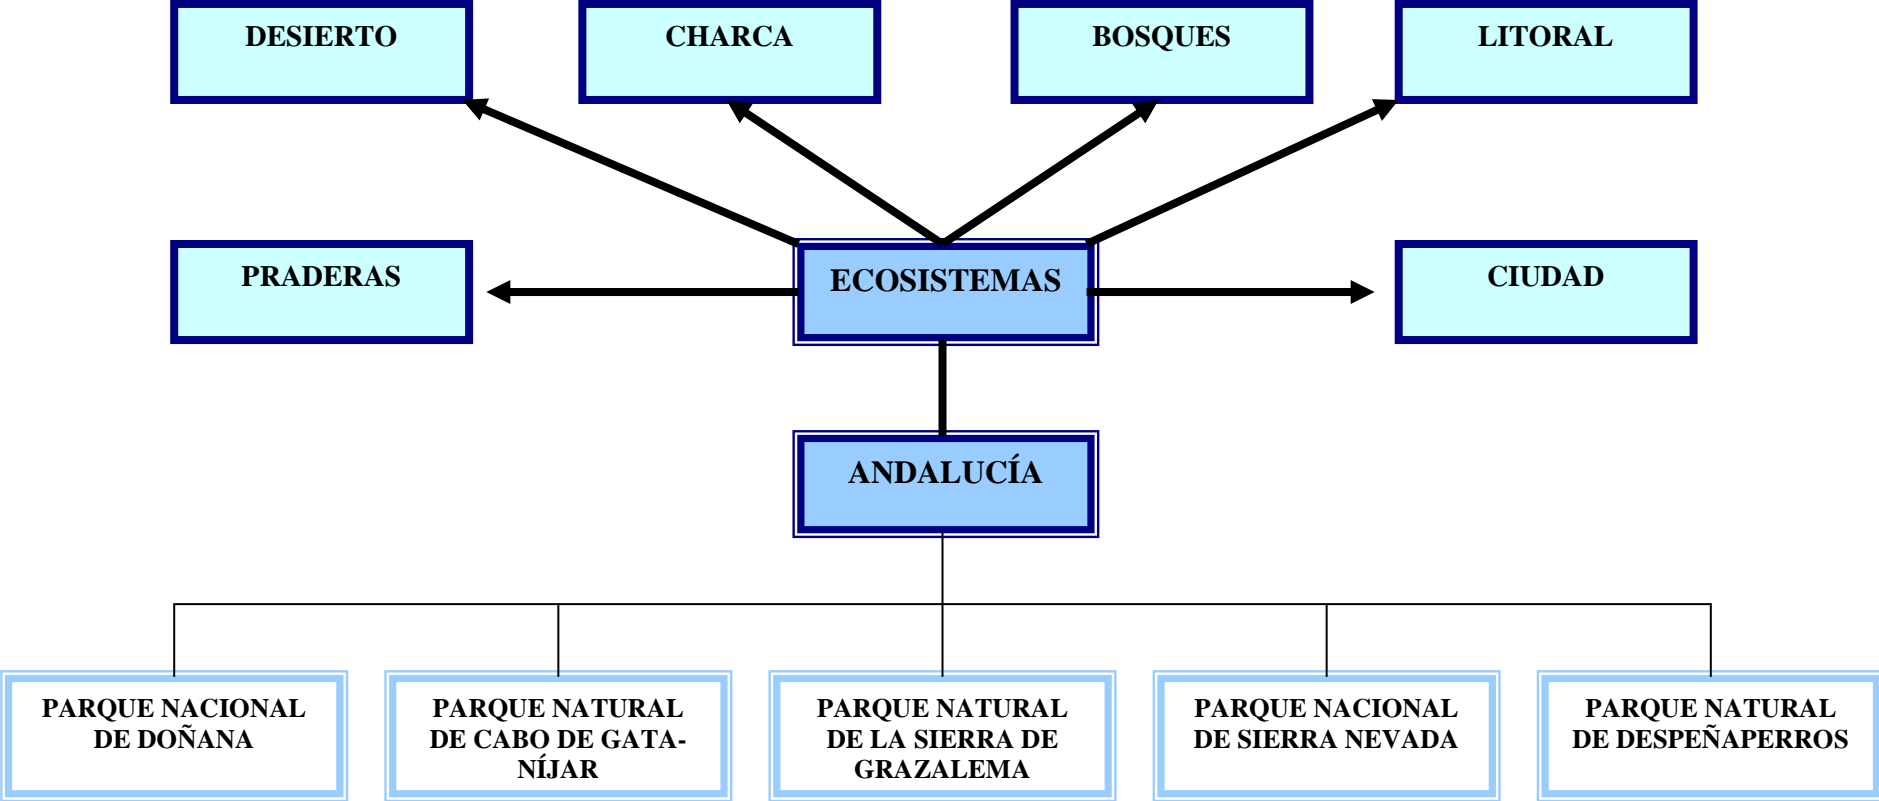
DESIERTO

CHARCA

BOSQUES

LITORAL

PRADERAS

ECOSISTEMAS

CIUDAD

ANDALUCÍA

PARQUE NACIONAL DE DOÑANA

PARQUE NATURAL DE CABO DE GATA-NÍJAR

PARQUE NATURAL DE LA SIERRA DE GRAZALEMA

PARQUE NACIONAL DE SIERRA NEVADA

PARQUE NATURAL DE DESPEÑAPERROS